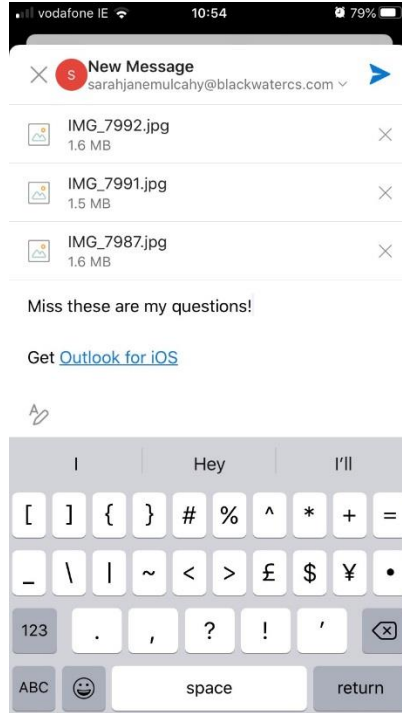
vodafone IE 10:54 79%

S New Message
sarahjanemulcahy@blackwatercs.com

IMG_7992.jpg
1.6 MB

IMG_7991.jpg
1.5 MB

IMG_7987.jpg
1.6 MB

Miss these are my questions!

Get Outlook for iOS

I Hey I'll

[ ] { } # % ^ * + =

_ \ | ~ < > £ $ ¥ •

123 . , ? ! '

ABC space return